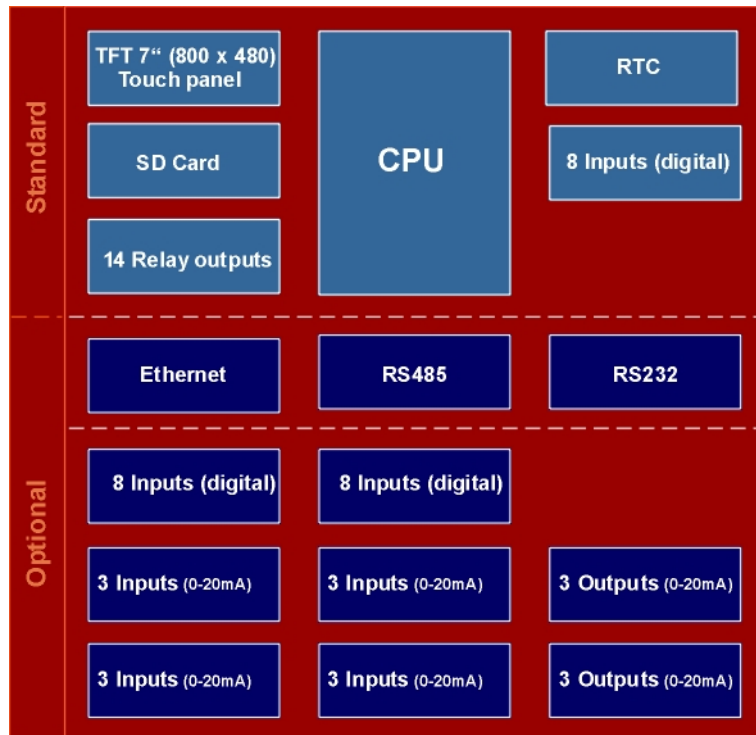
Standard

TFT 7“ (800 x 480) Touch panel

CPU

RTC

SD Card

8 Inputs (digital)

14 Relay outputs

Ethernet

RS485

RS232

Optional

8 Inputs (digital)

8 Inputs (digital)

3 Inputs (0-20mA)

3 Inputs (0-20mA)

3 Outputs (0-20mA)

3 Inputs (0-20mA)

3 Inputs (0-20mA)

3 Outputs (0-20mA)